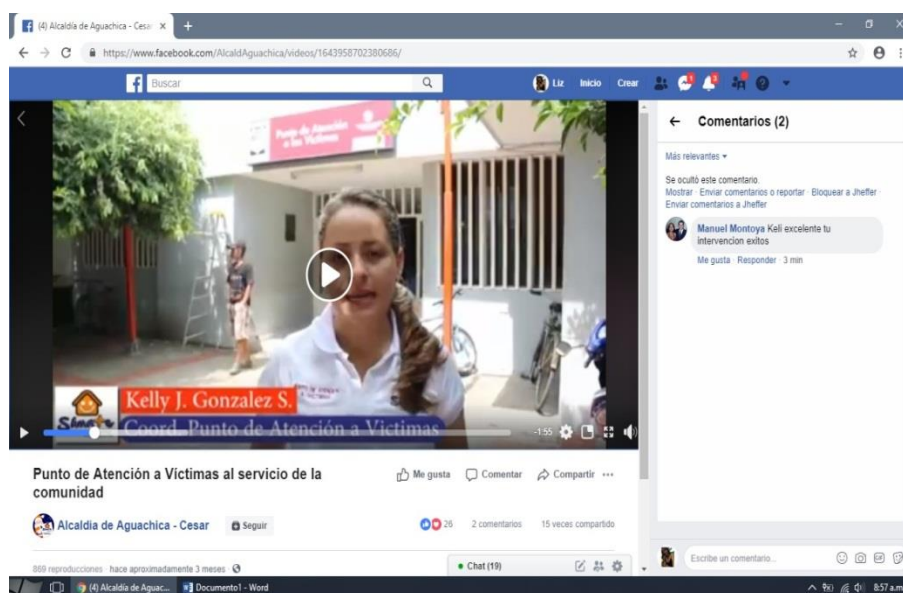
(4) Alcaldía de Aguachica - Cesa ×

https://www.facebook.com/AlcaldAguachica/videos/1643958702380686/

Buscar

Liz Inicio Crear

Punto de Atención a las Víctimas

Kelly J. Gonzalez S.
Coord. Punto de Atención a Victimas

-1:55

Punto de Atención a Víctimas al servicio de la comunidad

Me gusta Comentar Compartir

Alcaldia de Aguachica - Cesar Seguir

26 2 comentarios 15 veces compartido

869 reproducciones · hace aproximadamente 3 meses

Chat (19)

← Comentarios (2)

Más relevantes ▾

Se ocultó este comentario.
Mostrar · Enviar comentarios o reportar · Bloquear a Jheffer · Enviar comentarios a Jheffer

Manuel Montoya Keli excelente tu intervencion exitos
Me gusta · Responder · 3 min

Escribe un comentario...

(4) Alcaldía de Aguac... Documento1 - Word

8:57 a.m.